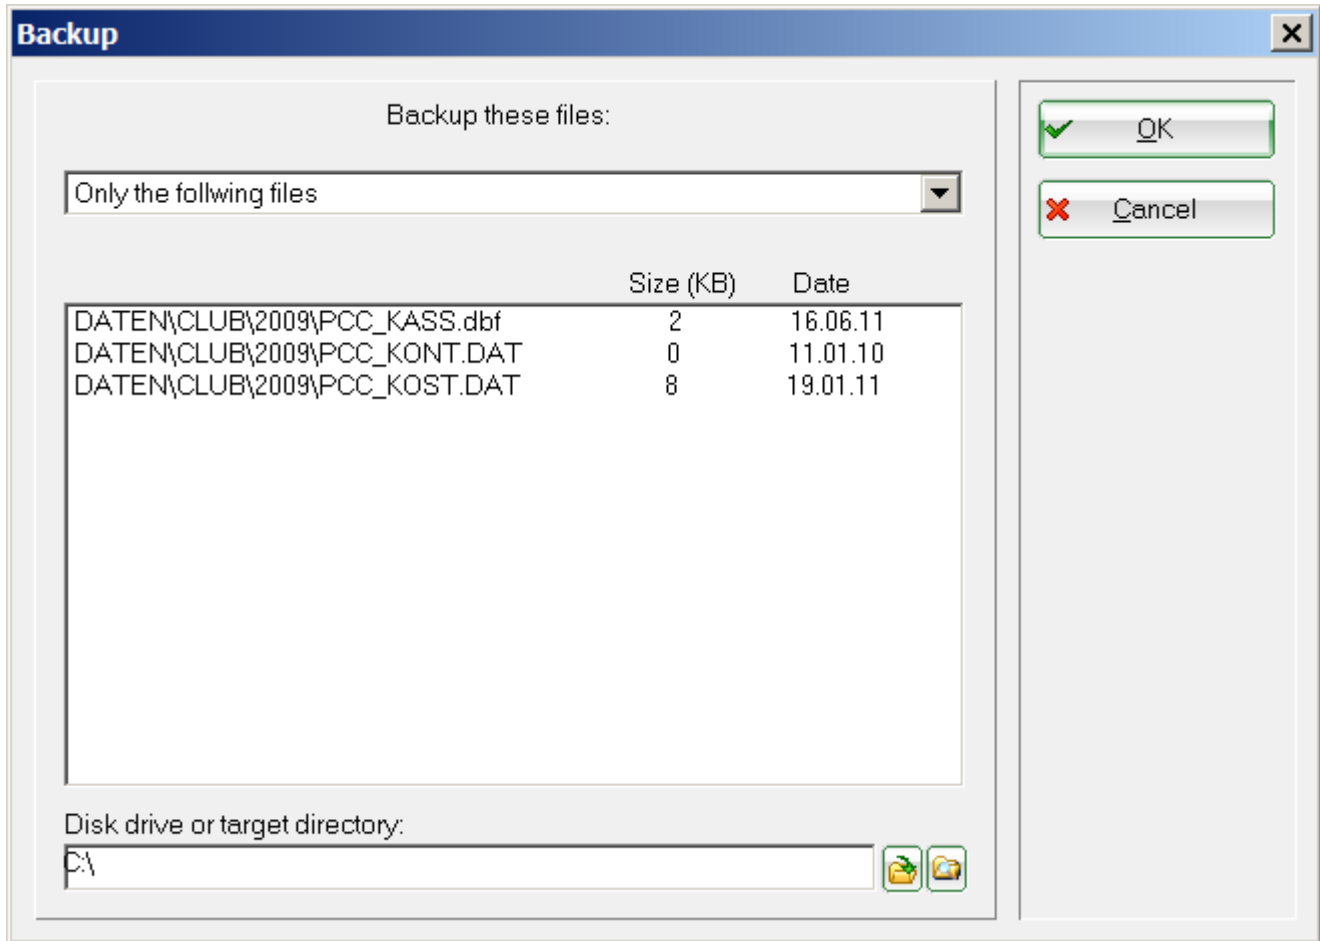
Backup

Backup these files:

Only the follwing files

| | Size (KB) | Date |
|---|---|---|
| DATEN\CLUB\2009\PCC_KASS.dbf | 2 | 16.06.11 |
| DATEN\CLUB\2009\PCC_KONT.DAT | 0 | 11.01.10 |
| DATEN\CLUB\2009\PCC_KOST.DAT | 8 | 19.01.11 |

Disk drive or target directory:

C:\

OK

Cancel